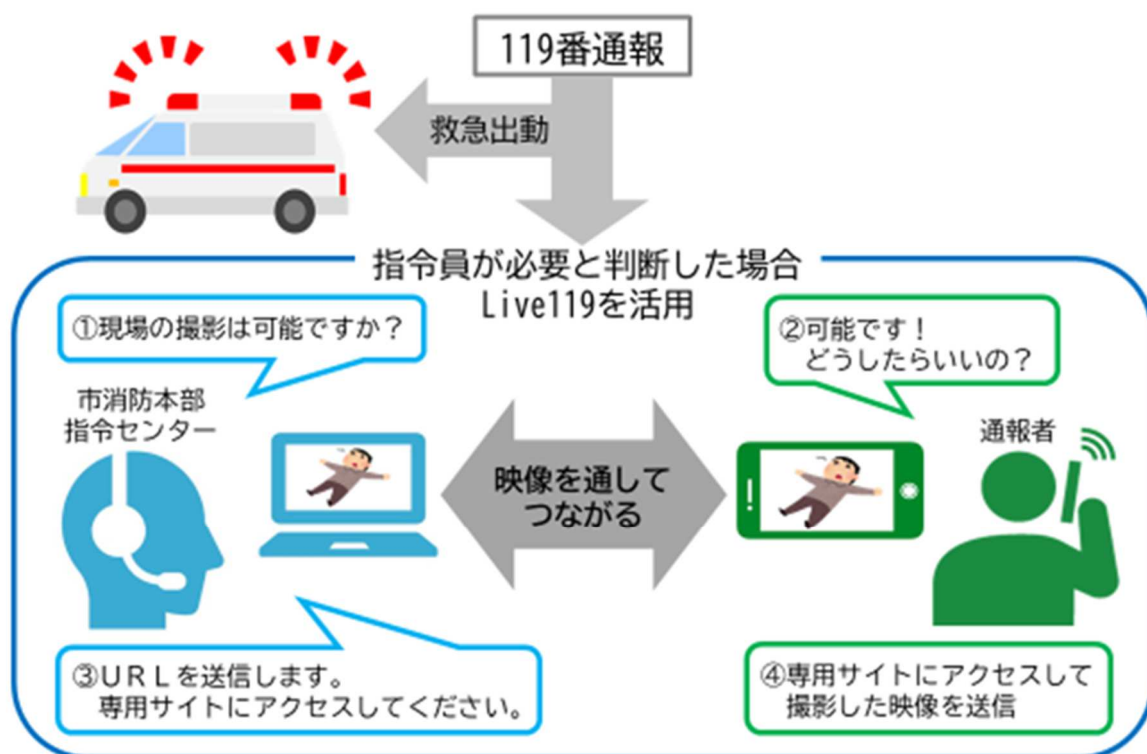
119番通報

救急出動

指令員が必要と判断した場合
Live119を活用

①現場の撮影は可能ですか？

②可能です！
どうしたらいいの？

市消防本部
指令センター

通報者

映像を通して
つながる

③ＵＲＬを送信します。
専用サイトにアクセスしてください。

④専用サイトにアクセスして
撮影した映像を送信